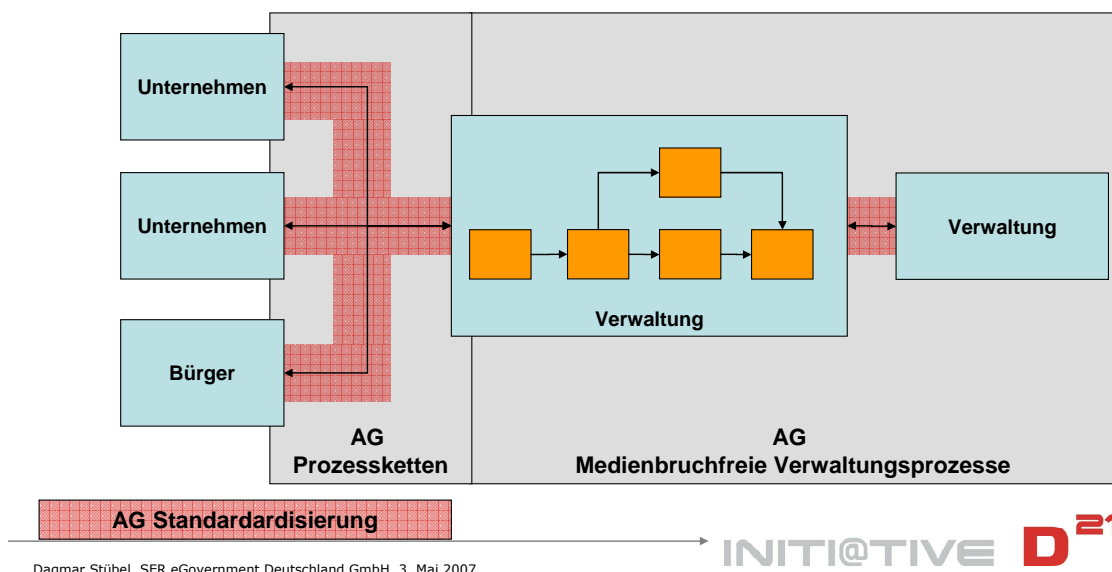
Unternehmen

Unternehmen

Bürger

Verwaltung

Verwaltung

AG
Prozessketten

AG
Medienbruchfreie Verwaltungsprozesse

AG Standardardisierung

Dagmar Stübel, SER eGovernment Deutschland GmbH, 3. Mai 2007

INITI@TIVE D21